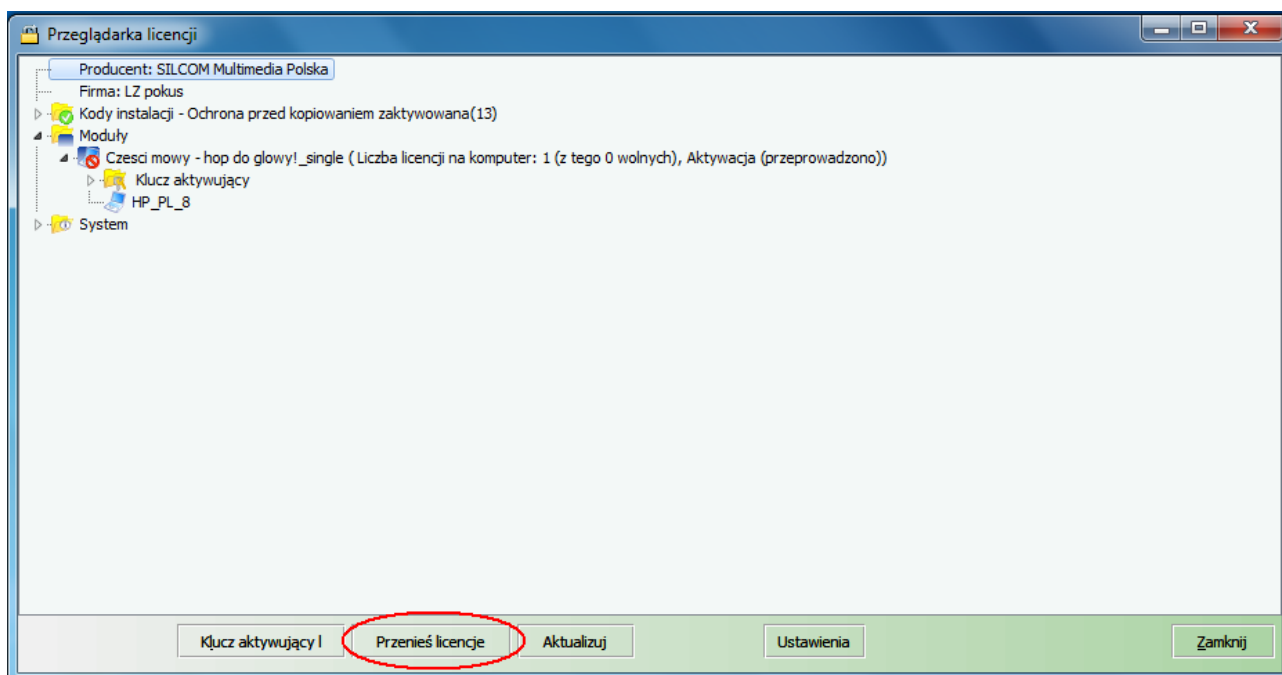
Przeglądarka licencji

Producent: SILCOM Multimedia Polska
Firma: LZ pokus
Kody instalacji - Ochrona przed kopiowaniem zaktywowana(13)
Moduły
Czesci mowy - hop do glowy!_single ( Liczba licencji na komputer: 1 (z tego 0 wolnych), Aktywacja (przeprowadzono))
Klucz aktywujący
HP_PL_8
System

Klucz aktywujący l
Przenieś licencje
Aktualizuj
Ustawienia
Zamknij